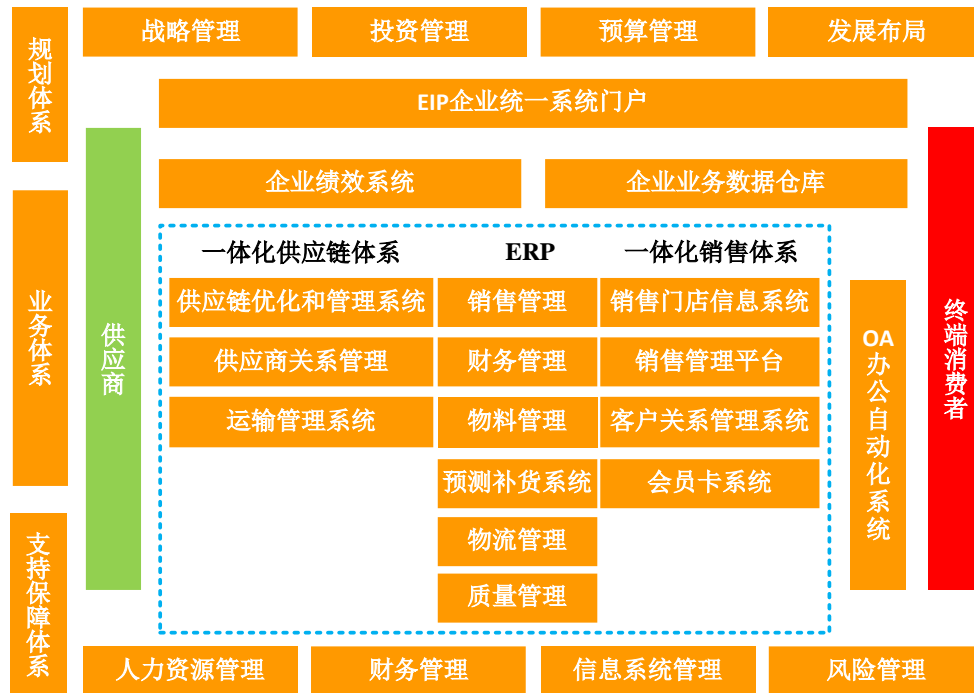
规划体系

战略管理
投资管理
预算管理
发展布局

EIP企业统一系统门户

业务体系

供应商

企业绩效系统
企业业务数据仓库

终端消费者

一体化供应链体系
ERP
一体化销售体系

供应链优化和管理系统
供应商关系管理
运输管理系统

销售管理
财务管理
物料管理
预测补货系统
物流管理
质量管理

销售门店信息系统
销售管理平台
客户关系管理系统
会员卡系统

OA办公自动化系统

支持保障体系

人力资源管理
财务管理
信息系统管理
风险管理